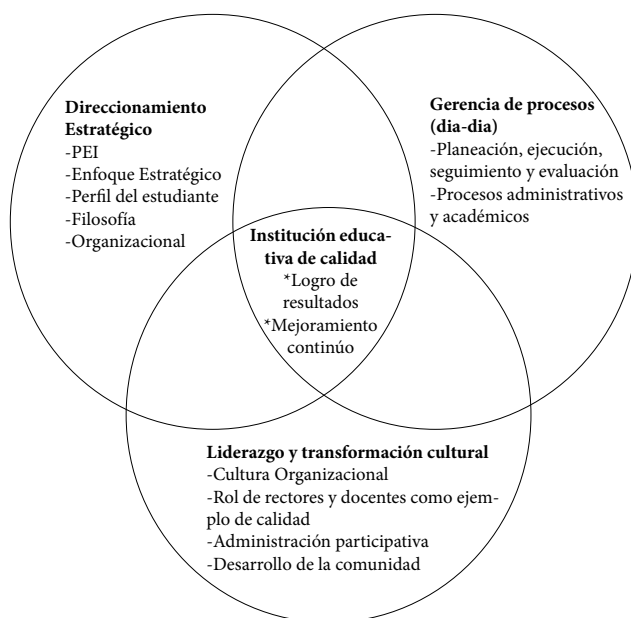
**Direccionamiento Estratégico**
-PEI
-Enfoque Estratégico
-Perfil del estudiante
-Filosofía
-Organizacional

**Gerencia de procesos (dia-dia)**
-Planeación, ejecución, seguimiento y evaluación
-Procesos administrativos y académicos

**Institución educativa de calidad**
*Logro de resultados
*Mejoramiento continúo

**Liderazgo y transformación cultural**
-Cultura Organizacional
-Rol de rectores y docentes como ejemplo de calidad
-Administración participativa
-Desarrollo de la comunidad